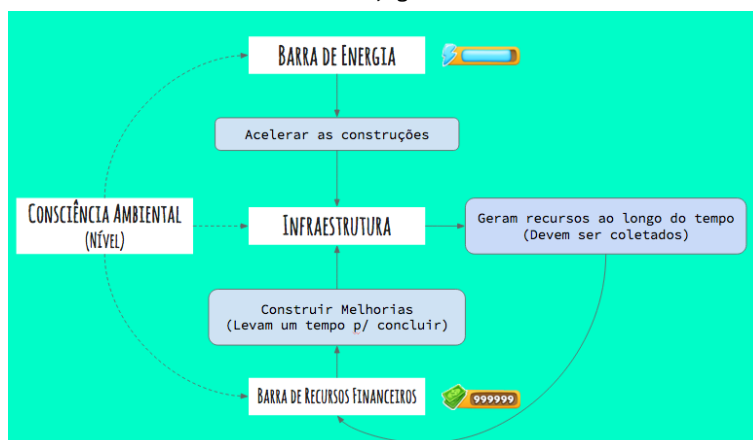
Barra de Energia

Acelerar as construções

Consciência Ambiental
(Nível)

Infraestrutura

Geram recursos ao longo do tempo
(Devem ser coletados)

Construir Melhorias
(Levam um tempo p/ concluir)

Barra de Recursos Financeiros

999999